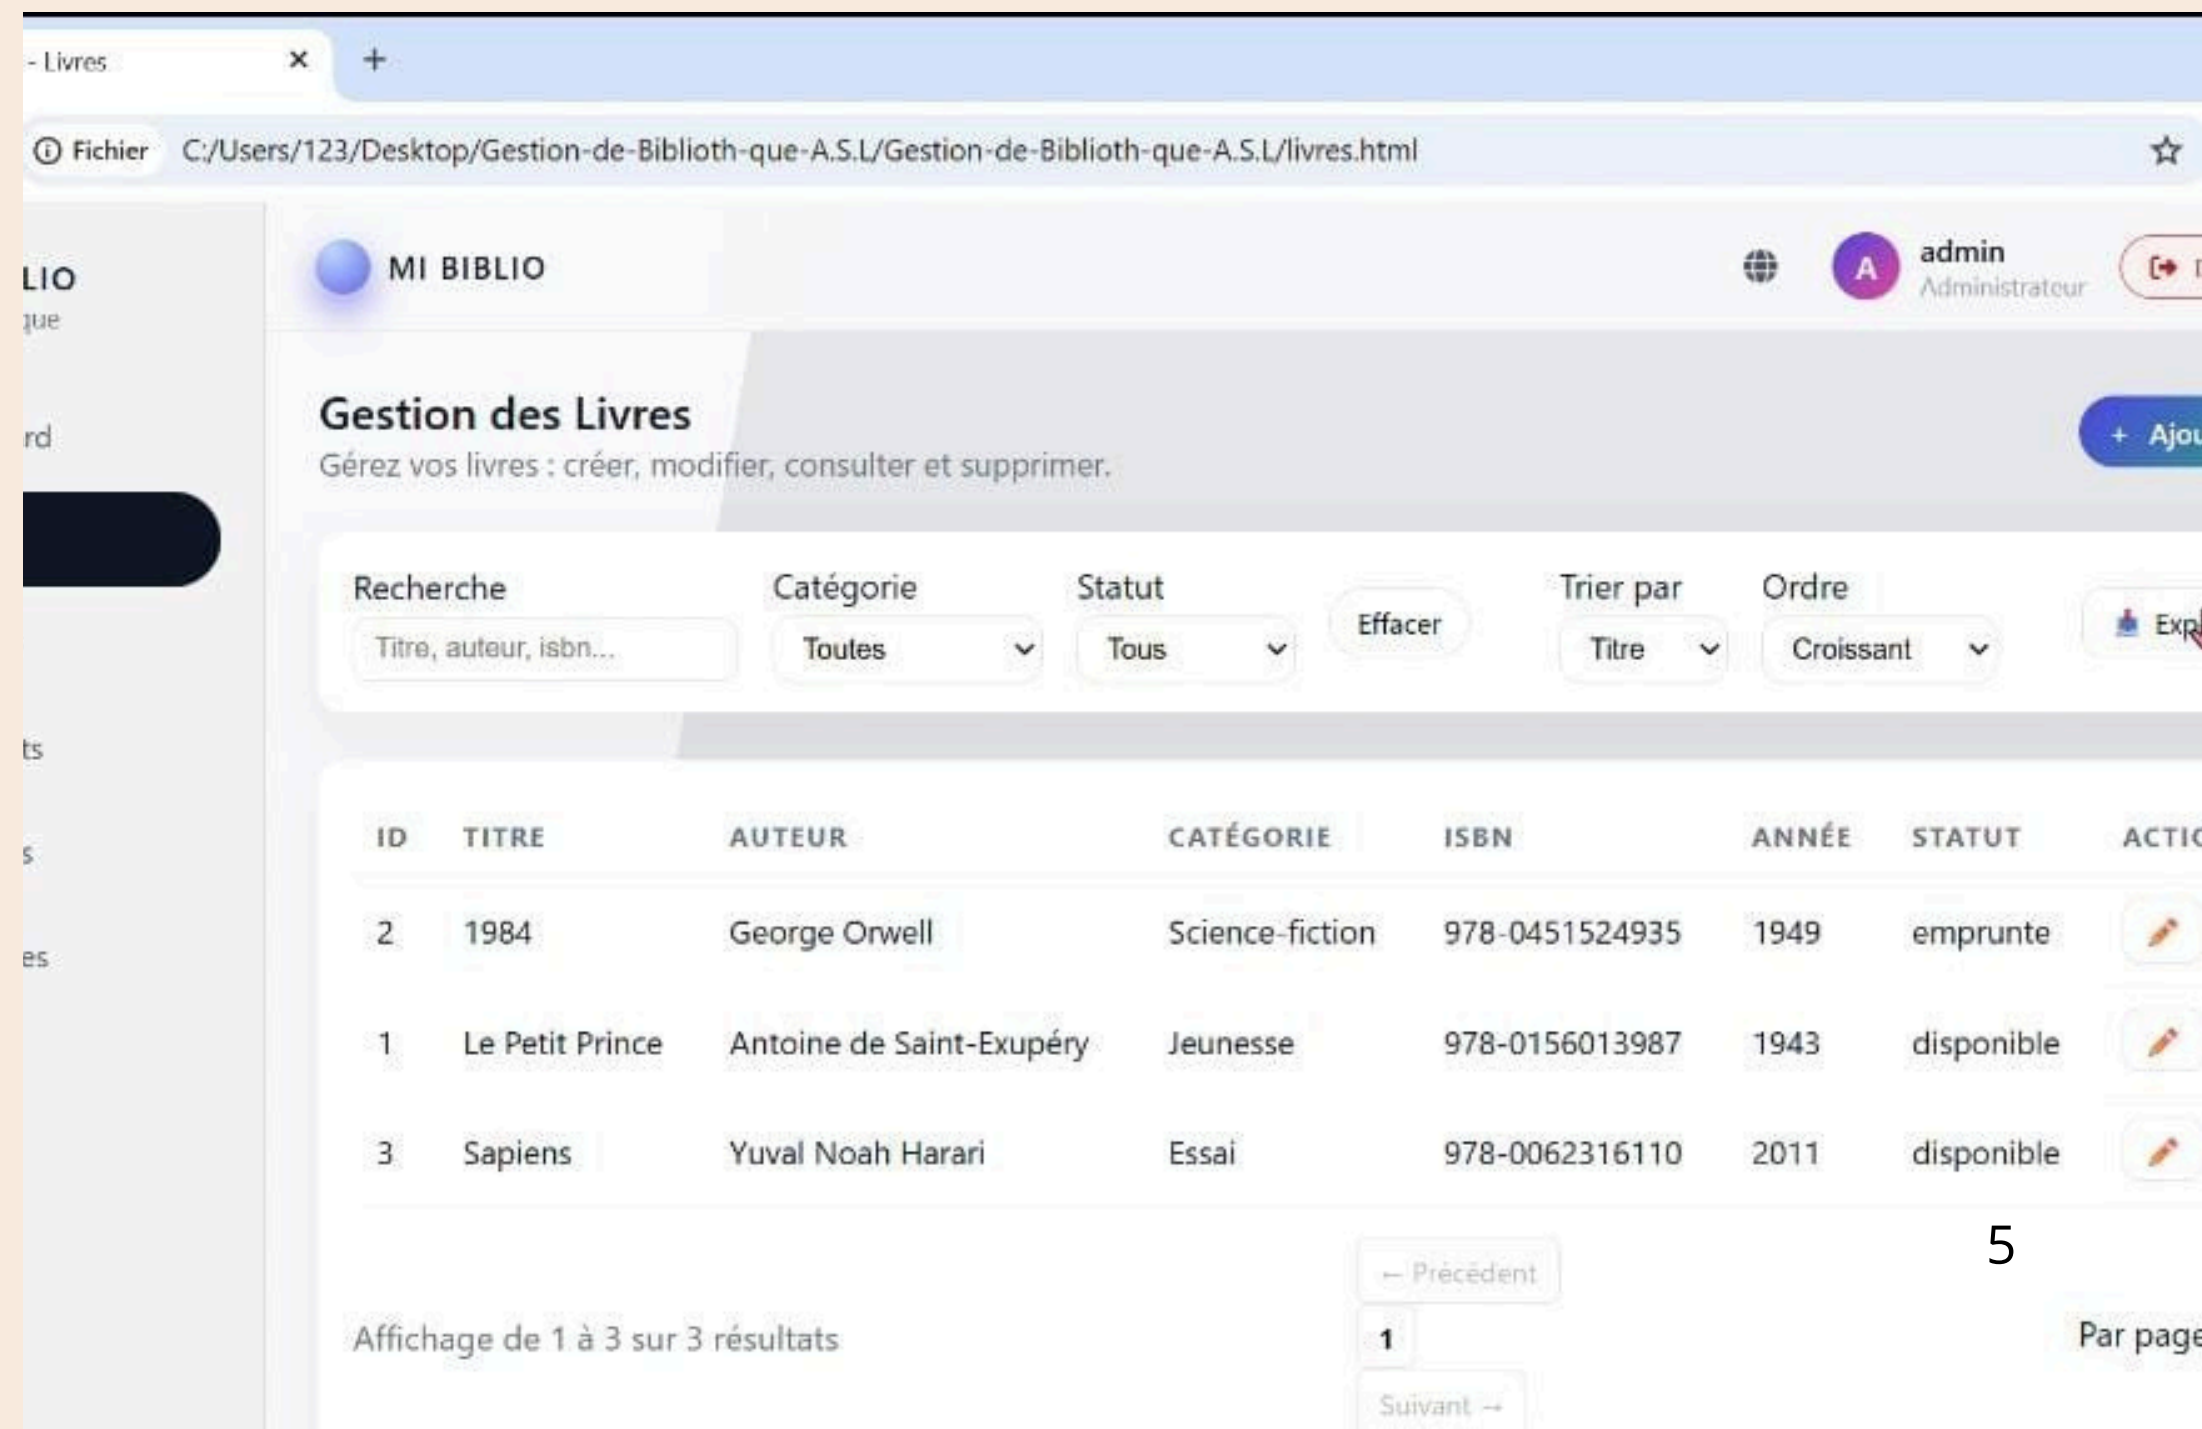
- Livres ×

+

Fichier C:/Users/123/Desktop/Gestion-de-Biblioth-que-A.S.L/Gestion-de-Biblioth-que-A.S.L/livres.html

LIO
que

rd

ts

s

es

MI BIBLIO

A admin
Administrateur

Gestion des Livres
Gérez vos livres : créer, modifier, consulter et supprimer.

+ Ajou

Recherche
Titre, auteur, isbn...

Catégorie
Toutes

Statut
Tous

Effacer

Trier par
Titre

Ordre
Croissant

Exp

| ID | TITRE | AUTEUR | CATÉGORIE | ISBN | ANNÉE | STATUT | ACTIC |
|---|---|---|---|---|---|---|---|
| 2 | 1984 | George Orwell | Science-fiction | 978-0451524935 | 1949 | emprunte | |
| 1 | Le Petit Prince | Antoine de Saint-Exupéry | Jeunesse | 978-0156013987 | 1943 | disponible | |
| 3 | Sapiens | Yuval Noah Harari | Essai | 978-0062316110 | 2011 | disponible | |

5

← Précédent

Affichage de 1 à 3 sur 3 résultats

1

Par page

Suivant →